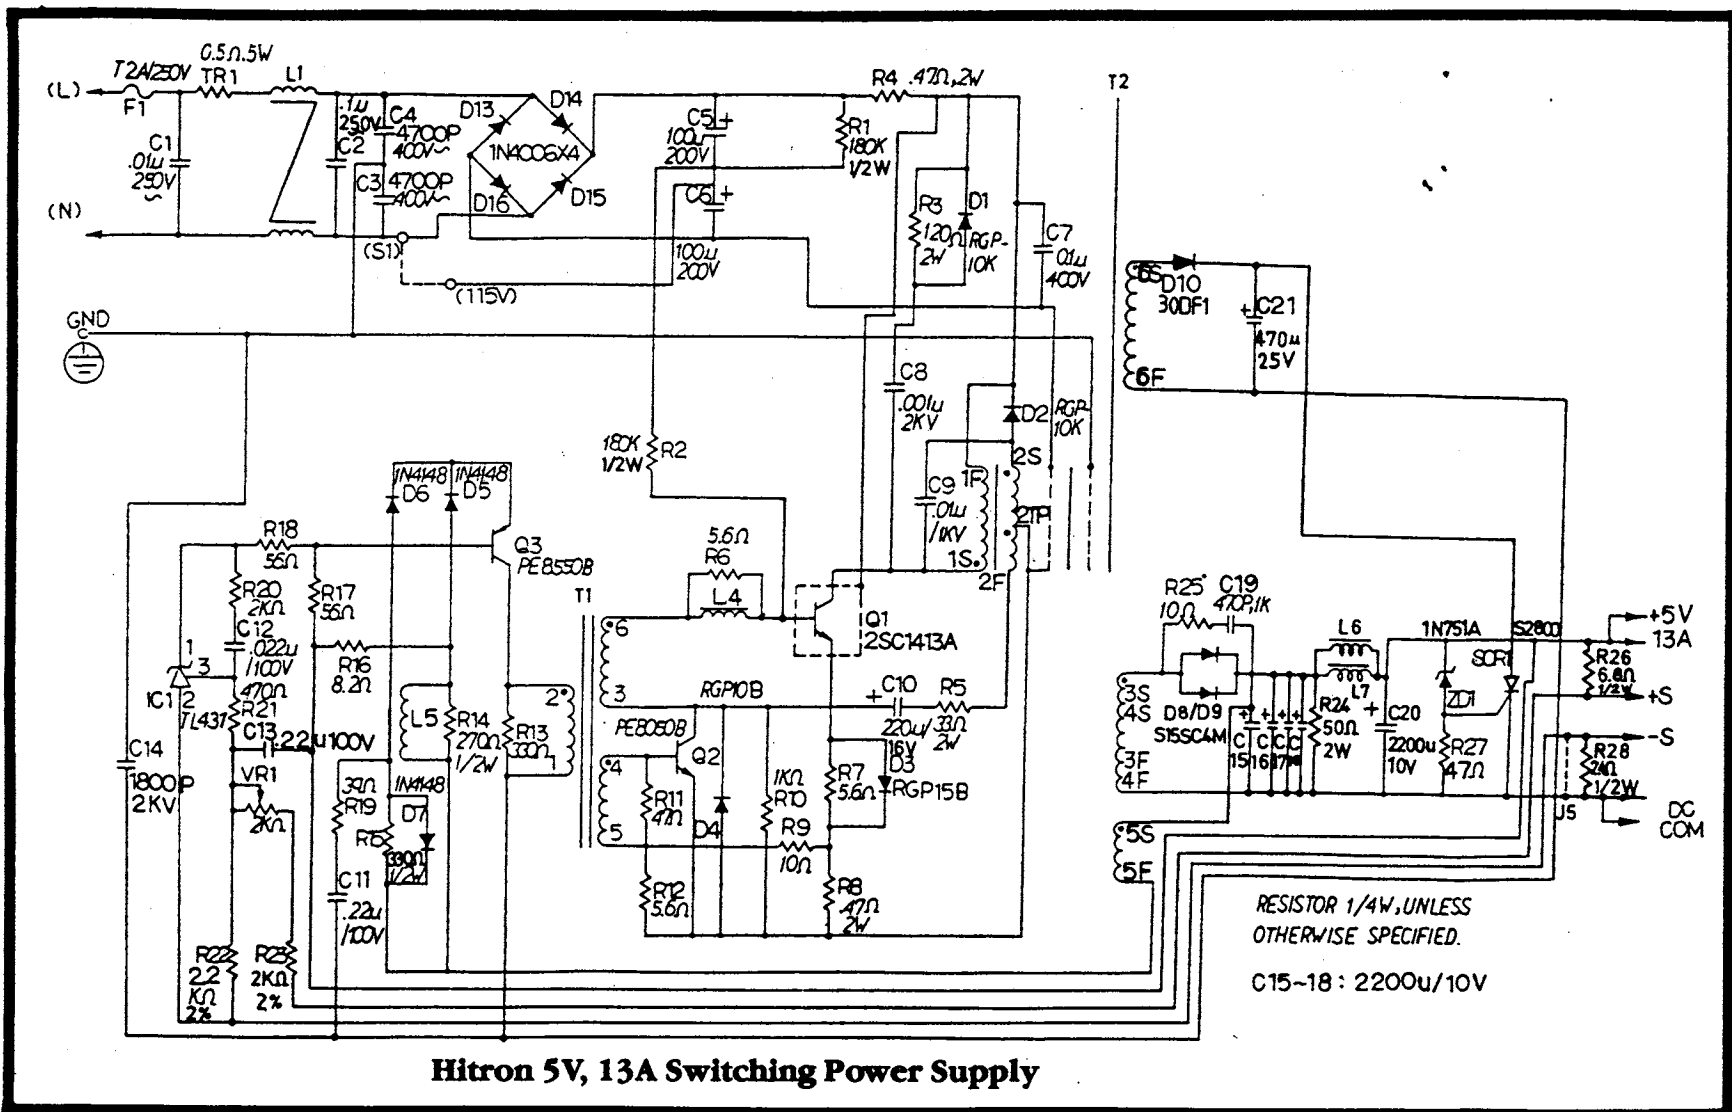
(L) T2A/250V F1 0.5Ω.5W TR1 L1 C1 .01u 250V (N) .1u 250V C2 C4 4700P 400V C3 4700P 400V (S1) (115V) D13 D14 1N4006X4 D16 D15 C5 100u 200V C6 100u 200V R4 .47Ω,2W R1 180K 1/2W R3 120Ω 2W D1 RGP-10K C7 .01u 400V T2 GND

D10 30DF1 6S 6F C21 470u 25V

C8 .001u 2KV D2 RGP-10K 180K 1/2W R2 C9 .01u 1KV 1F 2S 2P 1S 2F

1N4148 D6 1N4148 D5 Q3 PE8550B R18 56Ω R20 2KΩ R17 56Ω C12 .022u 100V R16 8.2Ω 1 3 2 IC1 TL431 470Ω R21 C13 22u100V C14 1800P 2KV VR1 2KΩ L5 R14 270Ω 1/2W R13 330Ω 2 33Ω R19 1N4148 D7 R15 330Ω 1/2W C11 .22u 100V R22 2.2 KΩ 2% R23 2KΩ 2%

T1 6 3 4 5 5.6Ω R6 L4 Q1 2SC1413A RGP10B PE8050B Q2 R11 47Ω D4 1KΩ R10 R9 10Ω R12 5.6Ω C10 220u 16V R5 33Ω 2W D3 RGP15B R7 5.6Ω R8 .47Ω 2W

R25 10Ω C19 470P,1K 3S 4S 3F 4F D8/D9 S15SC4M C15 C16 C17 C18 L6 L7 R24 50Ω 2W C20 2200u 10V 1N751A ZD1 R27 47Ω S2800 SCR1 R26 6.8Ω 1/2W R28 24Ω 1/2W 5S 5F J5 +5V 13A +S -S DC COM

RESISTOR 1/4W, UNLESS OTHERWISE SPECIFIED.

C15~18 : 2200u/10V

Hitron 5V, 13A Switching Power Supply